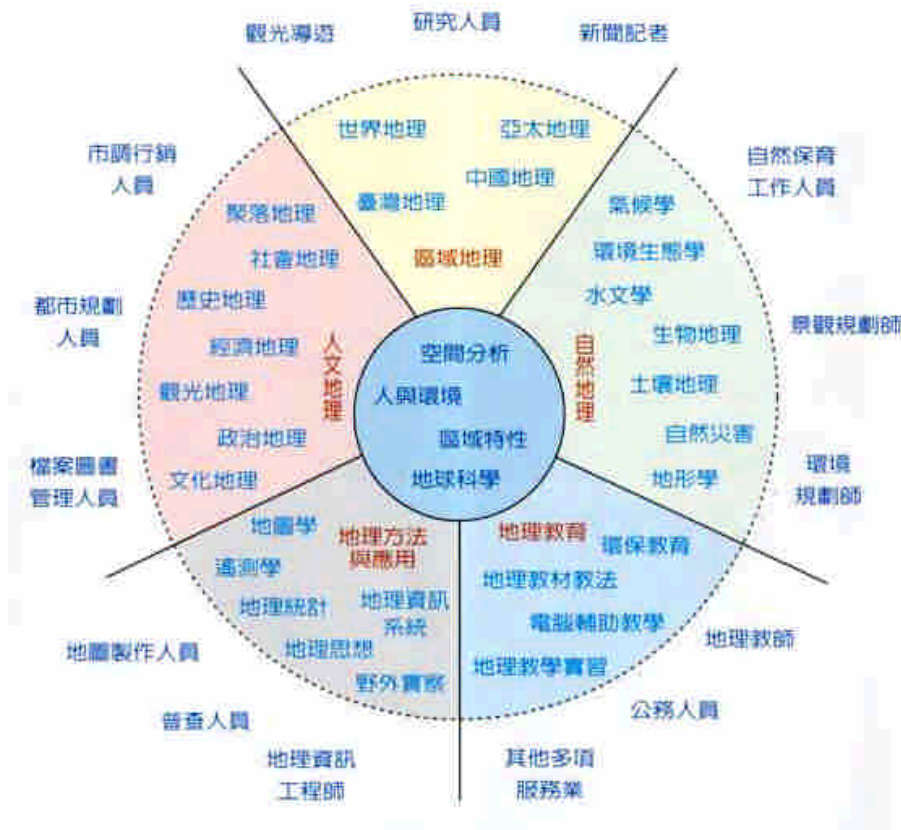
觀光導遊

研究人員

新聞記者

世界地理

亞太地理

中國地理

臺灣地理

區域地理

市調行銷人員

自然保育工作人員

聚落地理

社會地理

歷史地理

經濟地理

觀光地理

政治地理

文化地理

人文地理

氣候學

環境生態學

水文學

生物地理

土壤地理

自然災害

地形學

自然地理

都市規劃人員

景觀規劃師

空間分析

人與環境

區域特性

地球科學

檔案圖書管理人員

環境規劃師

地圖學

遙測學

地理統計

地理資訊系統

地理思想

野外實察

地理方法與應用

地理教育

環保教育

地理教材教法

電腦輔助教學

地理教學實習

地理教師

地圖製作人員

普查人員

公務人員

地理資訊工程師

其他多項服務業